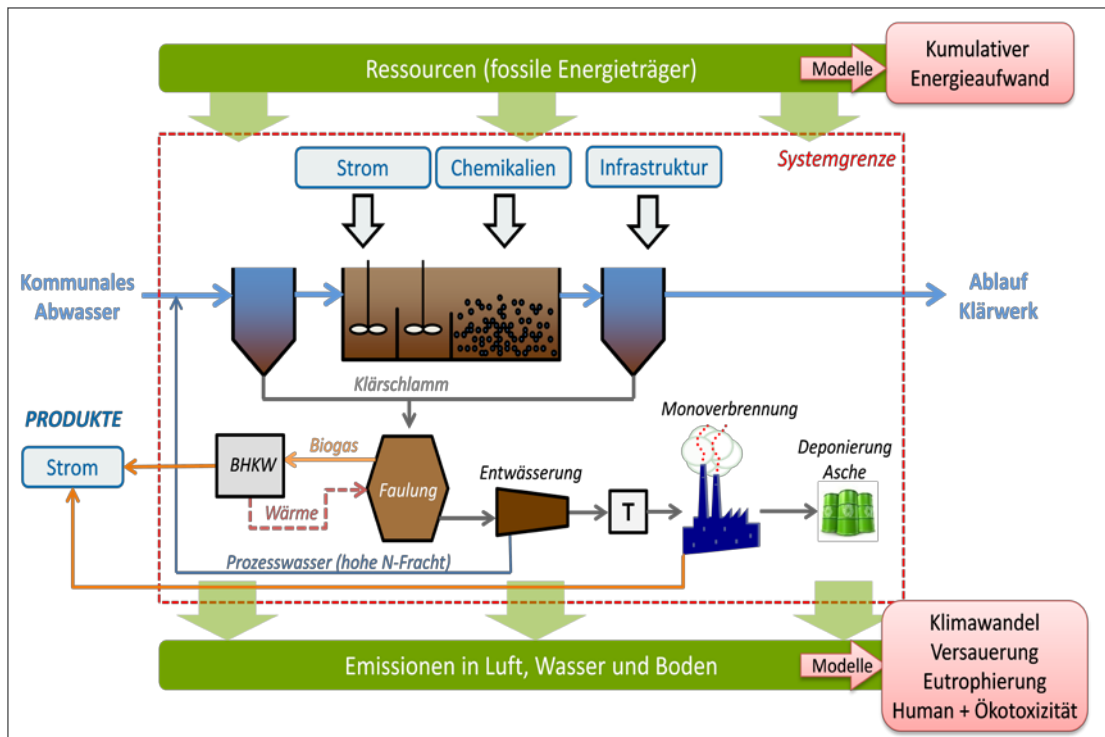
Ressourcen (fossile Energieträger)

Modelle

Kumulativer Energieaufwand

Systemgrenze

Strom

Chemikalien

Infrastruktur

Kommunales Abwasser

Ablauf Klärwerk

Klärschlamm

PRODUKTE

Strom

BHKW

Biogas

Faulung

Wärme

Entwässerung

T

Monoverbrennung

Deponierung Asche

Prozesswasser (hohe N-Fracht)

Emissionen in Luft, Wasser und Boden

Modelle

Klimawandel
Versauerung
Eutrophierung
Human + Ökotoxizität